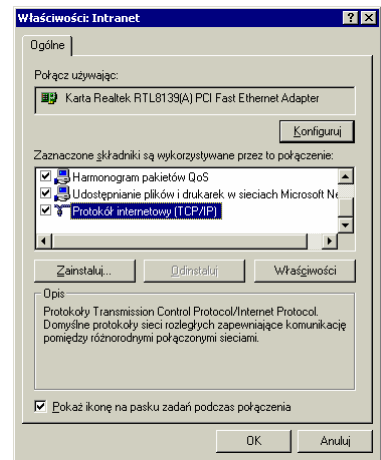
Właściwości: Intranet

?

Ogólne

Połącz używając:

Karta Realtek RTL8139(A) PCI Fast Ethernet Adapter

Konfiguruj

Zaznaczone składniki są wykorzystywane przez to połączenie:

Harmonogram pakietów QoS
Udostępnianie plików i drukarek w sieciach Microsoft Ne
Protokół internetowy (TCP/IP)

Zainstaluj...

Odinstaluj

Właściwości

Opis

Protokoły Transmission Control Protocol/Internet Protocol. Domyślne protokoły sieci rozległych zapewniające komunikację pomiędzy różnorodnymi połączonymi sieciami.

Pokaż ikonę na pasku zadań podczas połączenia

OK

Anuluj